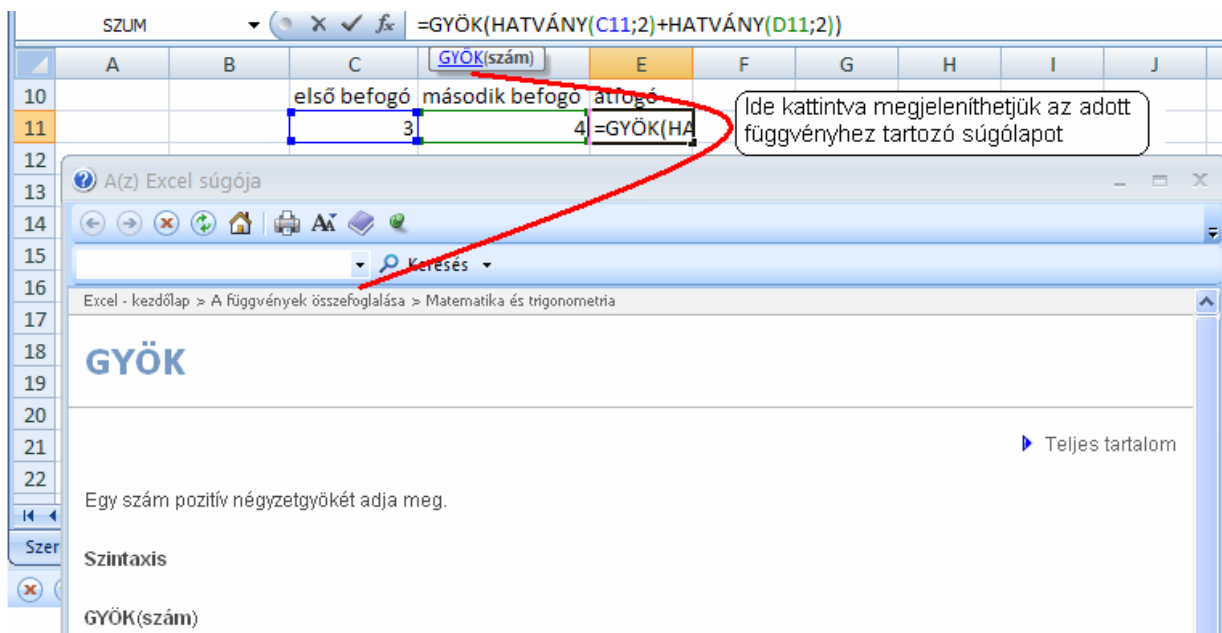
SZUM

=GYÖK(HATVÁNY(C11;2)+HATVÁNY(D11;2))

GYÖK(szám)

| | A | B | C | D | E | F | G | H | I | J |
|---|---|---|---|---|---|---|---|---|---|---|
| 10 | | | első befogó | második befogó | átfogó | | | | | |
| 11 | | | 3 | 4 | =GYÖK(HA | | | | | |
| 12 | | | | | | | | | | |
| 13 | | | | | | | | | | |
| 14 | | | | | | | | | | |
| 15 | | | | | | | | | | |
| 16 | | | | | | | | | | |
| 17 | | | | | | | | | | |
| 18 | | | | | | | | | | |
| 19 | | | | | | | | | | |
| 20 | | | | | | | | | | |
| 21 | | | | | | | | | | |
| 22 | | | | | | | | | | |

Ide kattintva megjeleníthetjük az adott függvényhez tartozó súgólapot

Szer

A(z) Excel súgója

Keresés

Excel - kezdőlap > A függvények összefoglalása > Matematika és trigonometria

GYÖK

Teljes tartalom

Egy szám pozitív négyzetgyökét adja meg.

Szintaxis

GYÖK(szám)